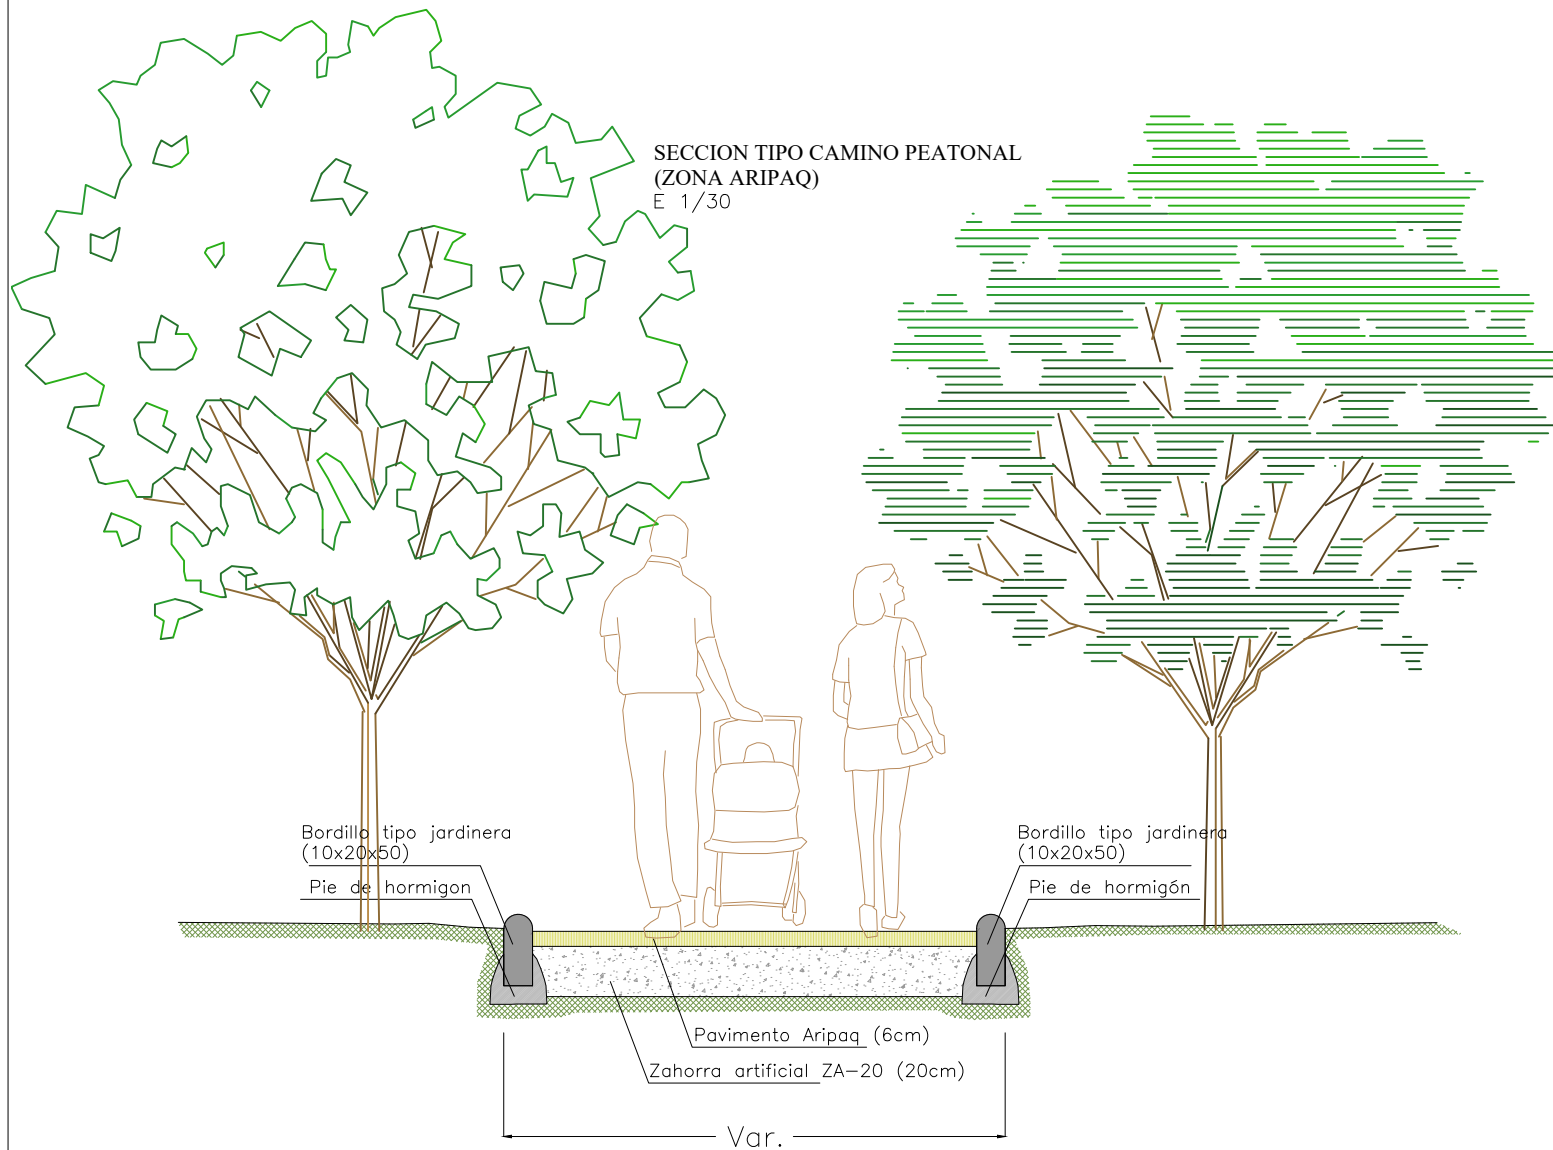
SECCION TIPO CAMINO PEATONAL
(ZONA ARIPAQ)
E 1/30

Bordillo tipo jardinera
(10x20x50)

Pie de hormigon

Bordillo tipo jardinera
(10x20x50)

Pie de hormigón

Pavimento Aripaq (6cm)

Zahorra artificial ZA-20 (20cm)

Var.